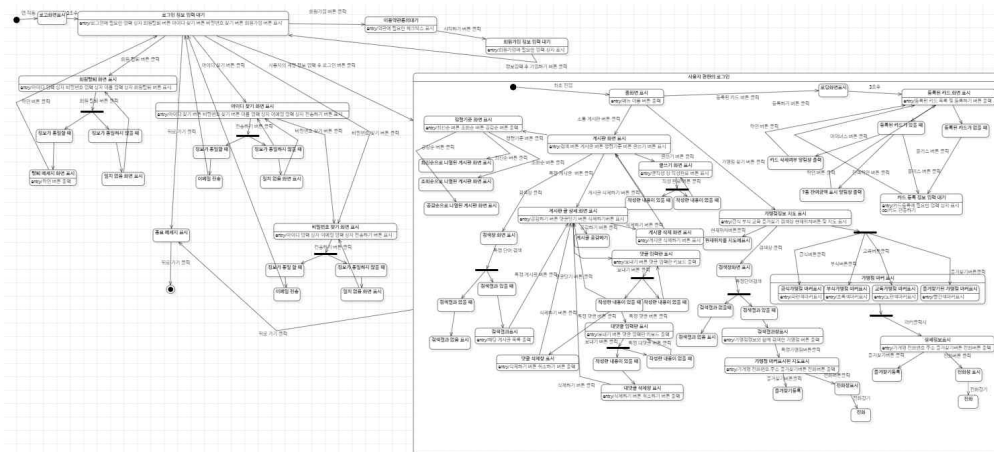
로그인화면표시

로그인 정보 입력 대기

아이디 찾기 화면 표시

비밀번호 찾기 화면 표시

회원탈퇴 화면 표시

회원가입 정보 입력 대기

정보가 틀렸을 때

정보가 일치할 때

탈퇴 메세지 화면 표시

종료 메세지 표시

사용자 판매이 보기인

홈화면 표시

게시판 화면 표시

게시판 상세 화면 표시

게시물 작성

게시물 삭제 화면 표시

댓글 작성 화면 표시

댓글 삭제 화면 표시

댓글 입력 화면 표시

내댓글 삭제 화면 표시

작성한 내용이 있을 때

작성한 내용이 없을 때

정보를 가져온 후

정체정보 표시

정체정보 없을 때

정체정보 있을 때

로그아웃 표시

등록된 카드 화면 표시

등록된 카드가 있을 때

등록된 카드가 없을 때

카드 등록 정보 입력 대기

카드 사용 내역 화면 표시

가맹점 정보 지도 표시

가맹점 이미 표시

가맹점 상세 표시

인원등록

완료